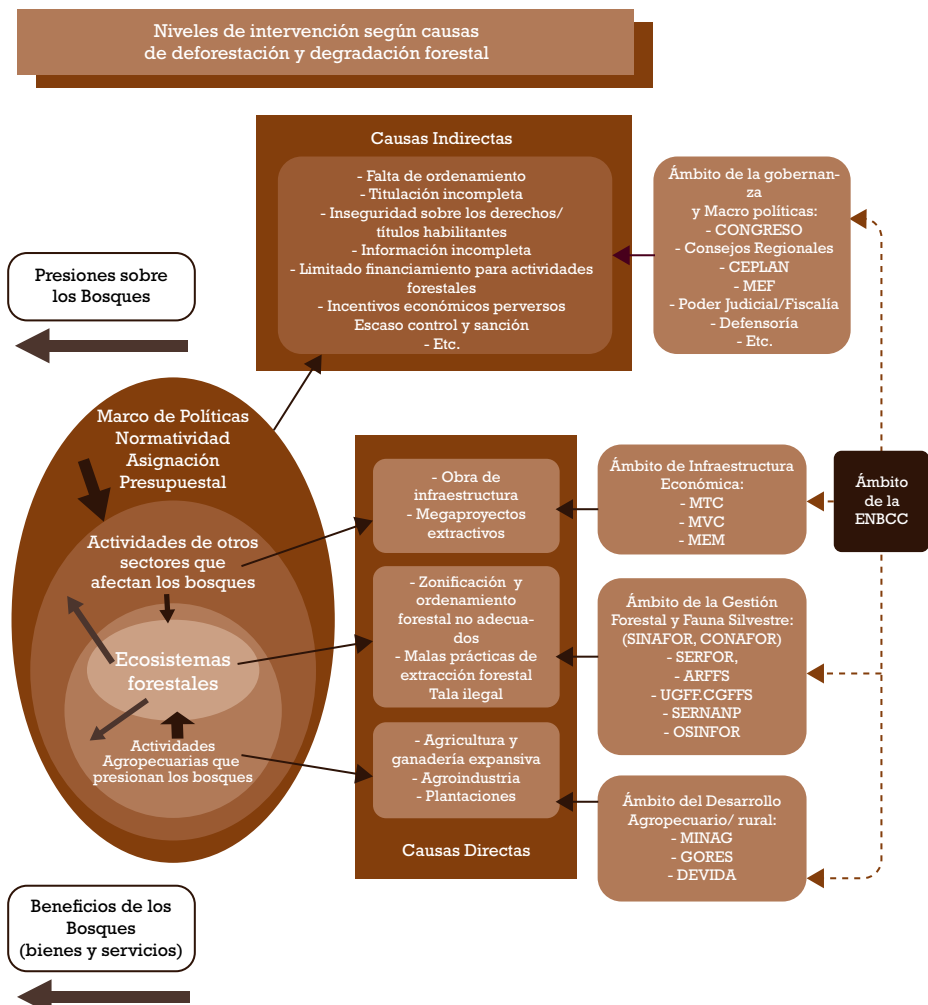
Niveles de intervención según causas de deforestación y degradación forestal

Causas Indirectas

- Falta de ordenamiento
- Titulación incompleta
- Inseguridad sobre los derechos/ títulos habilitantes
- Información incompleta
- Limitado financiamiento para actividades forestales
- Incentivos económicos perversos
Escaso control y sanción
- Etc.

Ámbito de la gobernanza y Macro políticas:
- CONGRESO
- Consejos Regionales
- CEPLAN
- MEF
- Poder Judicial/Fiscalía
- Defensoría
- Etc.

Presiones sobre los Bosques

Marco de Políticas Normatividad Asignación Presupuestal

Actividades de otros sectores que afectan los bosques

Ecosistemas forestales

Actividades Agropecuarias que presionan los bosques

- Obra de infraestructura
- Megaproyectos extractivos

- Zonificación y ordenamiento forestal no adecuados
- Malas prácticas de extracción forestal
Tala ilegal

- Agricultura y ganadería expansiva
- Agroindustria
- Plantaciones

Causas Directas

Ámbito de Infraestructura Económica:
- MTC
- MVC
- MEM

Ámbito de la ENBCC

Ámbito de la Gestión Forestal y Fauna Silvestre: (SINAFOR, CONAFOR)
- SERFOR,
- ARFFS
- UGFF.CGFFS
- SERNANP
- OSINFOR

Ámbito del Desarrollo Agropecuario/ rural:
- MINAG
- GORES
- DEVIDA

Beneficios de los Bosques (bienes y servicios)